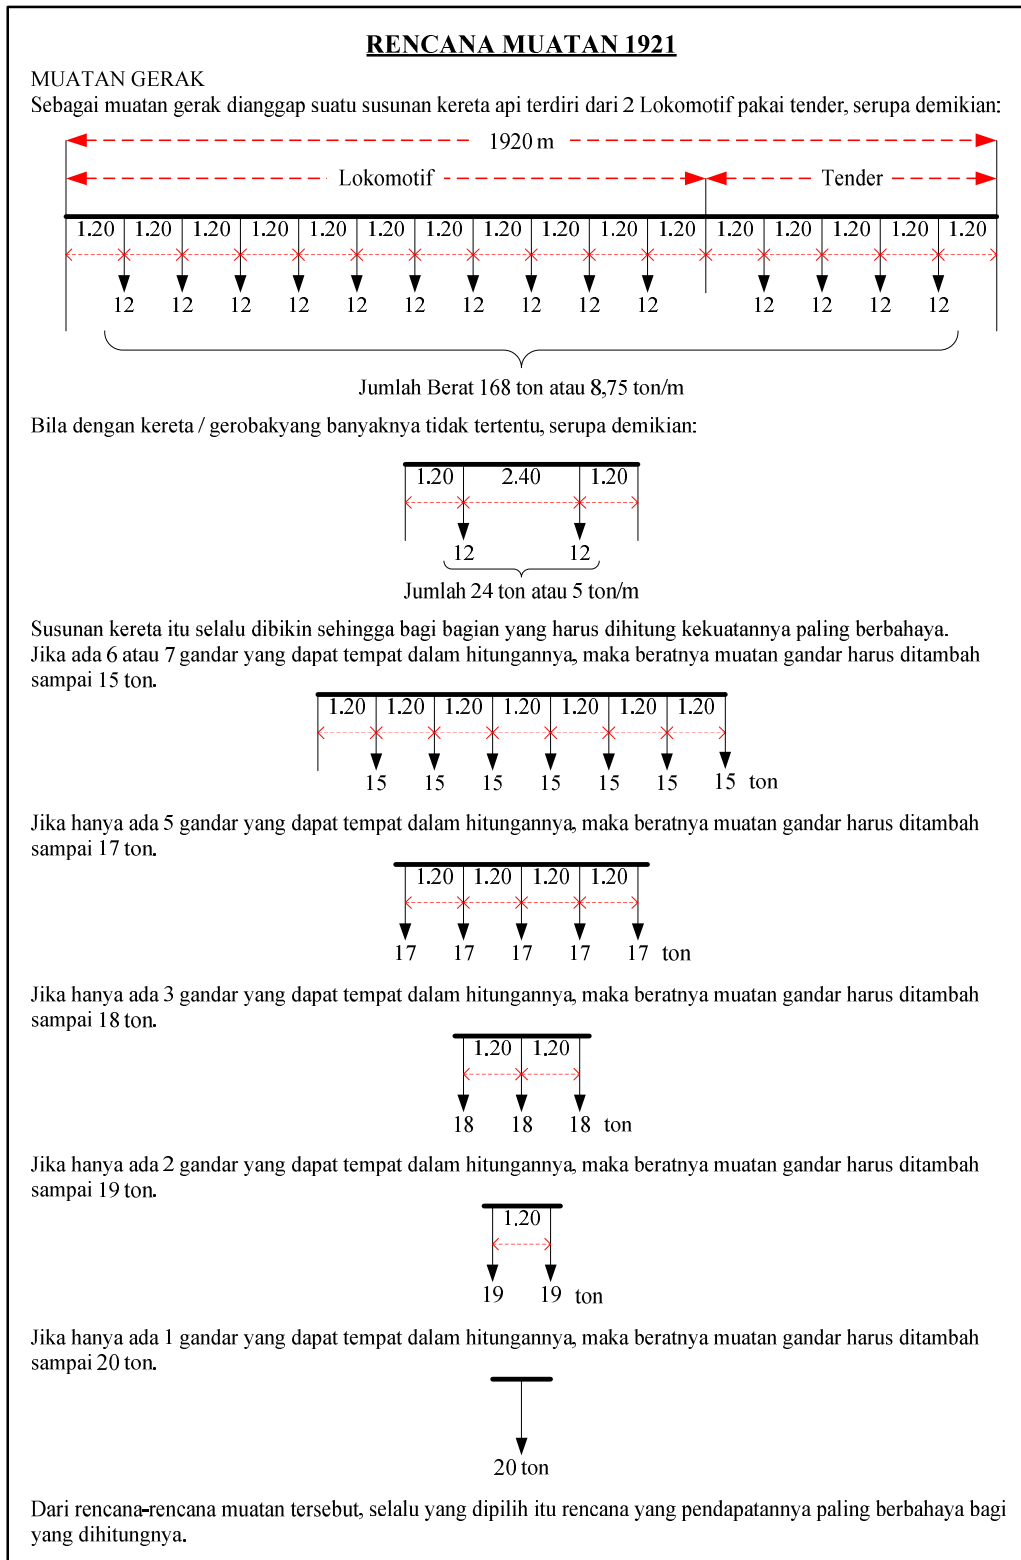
RENCANA MUATAN 1921

MUATAN GERAK
Sebagai muatan gerak dianggap suatu susunan kereta api terdiri dari 2 Lokomotif pakai tender, serupa demikian:

1920 m

Lokomotif

Tender

1.20 1.20 1.20 1.20 1.20 1.20 1.20 1.20 1.20 1.20 1.20 1.20 1.20 1.20 1.20 1.20

12 12 12 12 12 12 12 12 12 12 12 12 12 12

Jumlah Berat 168 ton atau 8,75 ton/m

Bila dengan kereta / gerobakyang banyaknya tidak tertentu, serupa demikian:

1.20 2.40 1.20

12 12

Jumlah 24 ton atau 5 ton/m

Susunan kereta itu selalu dibikin sehingga bagi bagian yang harus dihitung kekuatannya paling berbahaya. Jika ada 6 atau 7 gandar yang dapat tempat dalam hitungannya, maka beratnya muatan gandar harus ditambah sampai 15 ton.

1.20 1.20 1.20 1.20 1.20 1.20 1.20

15 15 15 15 15 15 15 ton

Jika hanya ada 5 gandar yang dapat tempat dalam hitungannya, maka beratnya muatan gandar harus ditambah sampai 17 ton.

1.20 1.20 1.20 1.20

17 17 17 17 17 ton

Jika hanya ada 3 gandar yang dapat tempat dalam hitungannya, maka beratnya muatan gandar harus ditambah sampai 18 ton.

1.20 1.20

18 18 18 ton

Jika hanya ada 2 gandar yang dapat tempat dalam hitungannya, maka beratnya muatan gandar harus ditambah sampai 19 ton.

1.20

19 19 ton

Jika hanya ada 1 gandar yang dapat tempat dalam hitungannya, maka beratnya muatan gandar harus ditambah sampai 20 ton.

20 ton

Dari rencana-rencana muatan tersebut, selalu yang dipilih itu rencana yang pendapatannya paling berbahaya bagi yang dihitungnya.